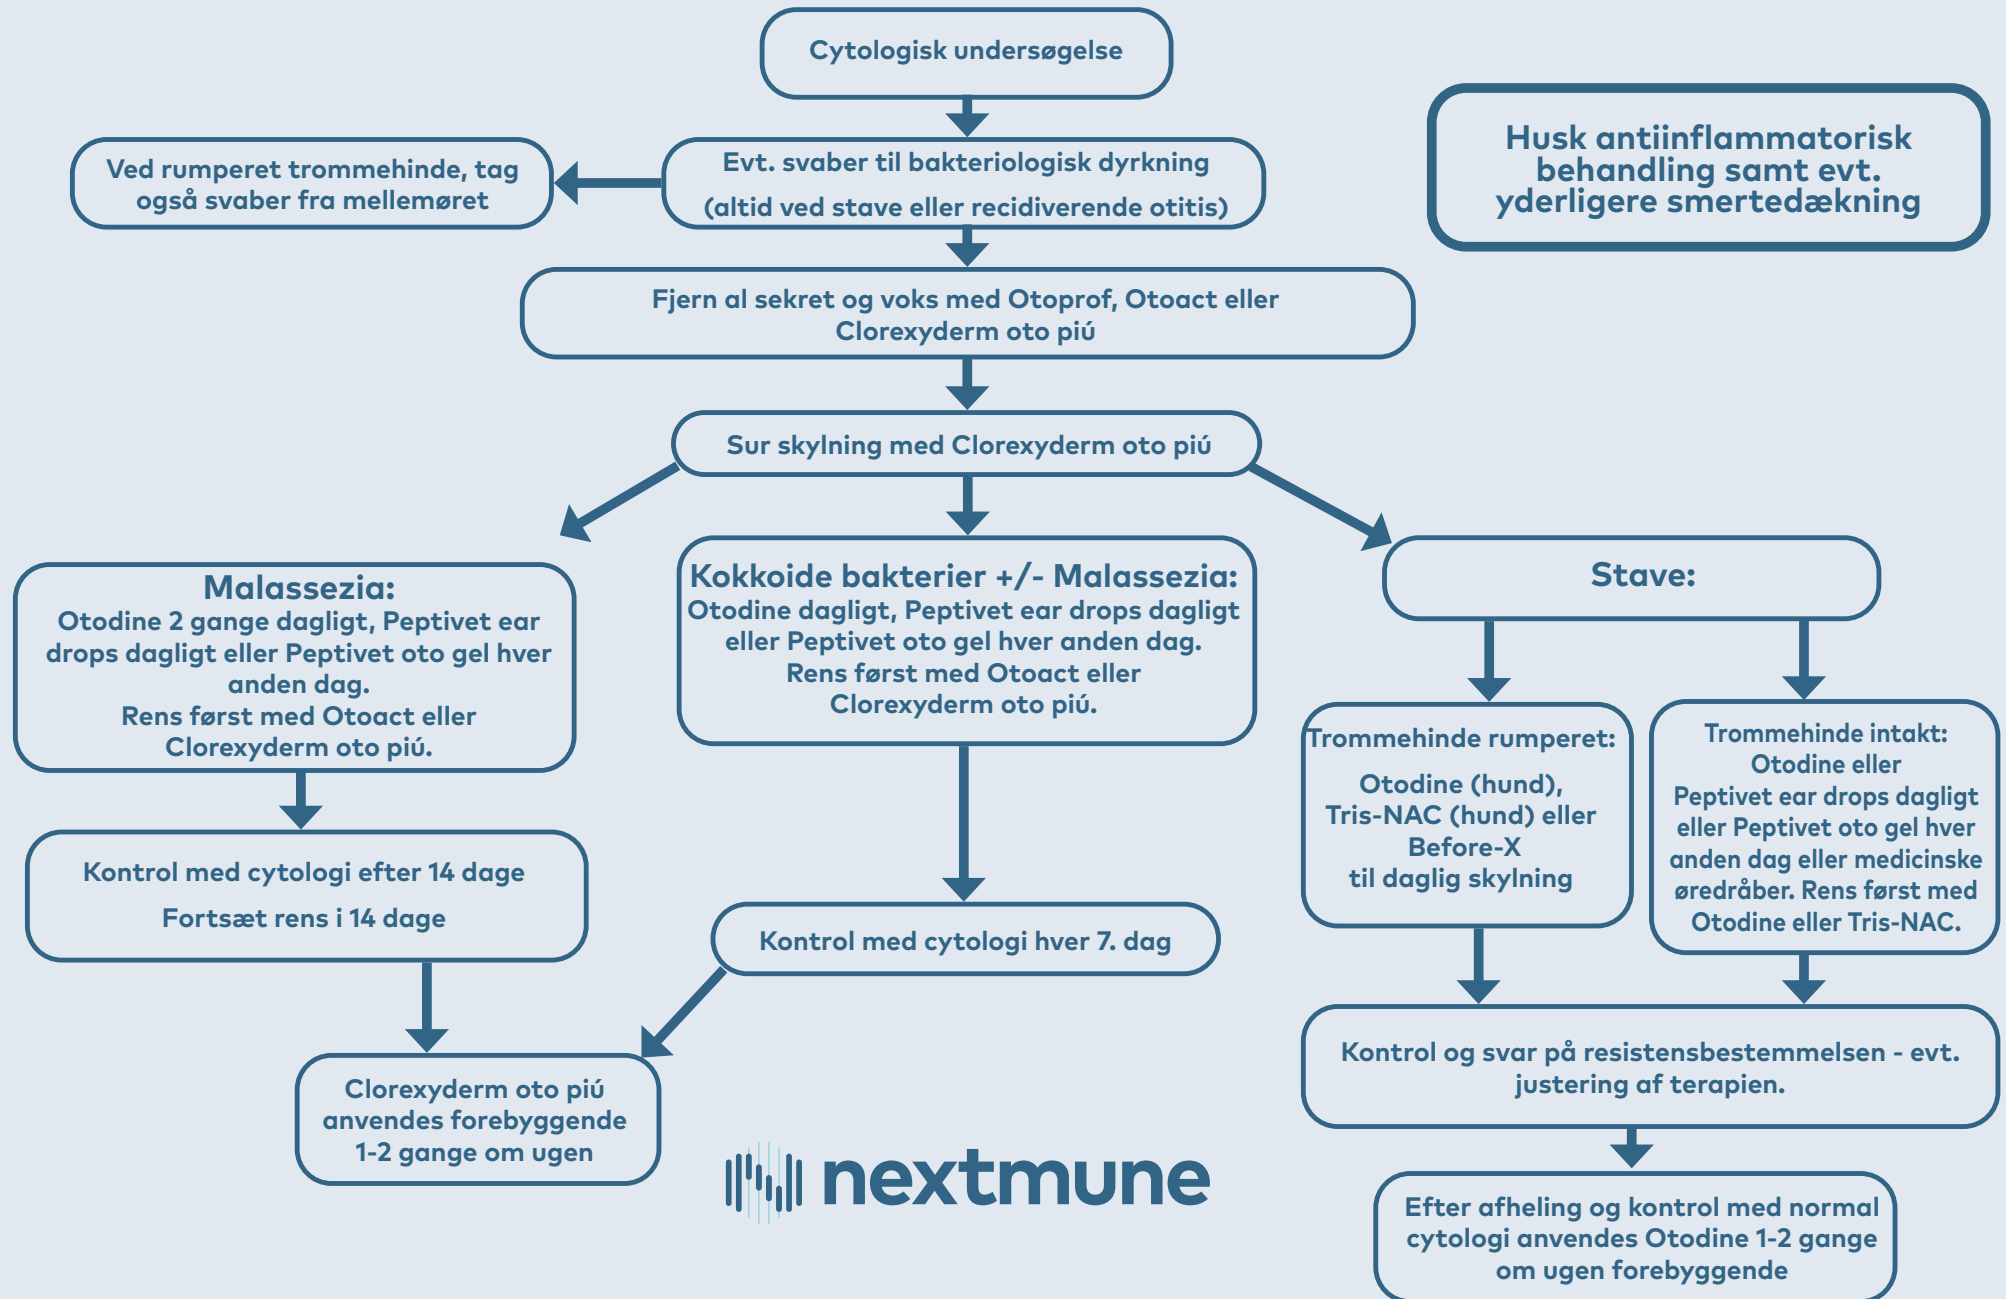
Cytologisk undersøgelse

Husk antiinflammatorisk behandling samt evt. yderligere smertedækning

Ved rumperet trommehinde, tag også svaber fra mellemøret

Evt. svaber til bakteriologisk dyrkning
(altid ved stave eller recidiverende otitis)

Fjern al sekret og voks med Otoprof, Otoact eller Clorexyderm oto piú

Sur skylning med Clorexyderm oto piú

Malassezia:
Otodine 2 gange dagligt, Peptivet ear drops dagligt eller Peptivet oto gel hver anden dag.
Rens først med Otoact eller Clorexyderm oto piú.

Kontrol med cytologi efter 14 dage
Fortsæt rens i 14 dage

Clorexyderm oto piú anvendes forebyggende 1-2 gange om ugen

Kokkoide bakterier +/- Malassezia:
Otodine dagligt, Peptivet ear drops dagligt eller Peptivet oto gel hver anden dag.
Rens først med Otoact eller Clorexyderm oto piú.

Kontrol med cytologi hver 7. dag

Stave:

Trommehinde rumperet:
Otodine (hund), Tris-NAC (hund) eller Before-X til daglig skylning

Trommehinde intakt:
Otodine eller Peptivet ear drops dagligt eller Peptivet oto gel hver anden dag eller medicinske øredråber. Rens først med Otodine eller Tris-NAC.

Kontrol og svar på resistensbestemmelsen - evt. justering af terapien.

Efter afheling og kontrol med normal cytologi anvendes Otodine 1-2 gange om ugen forebyggende

nextmune